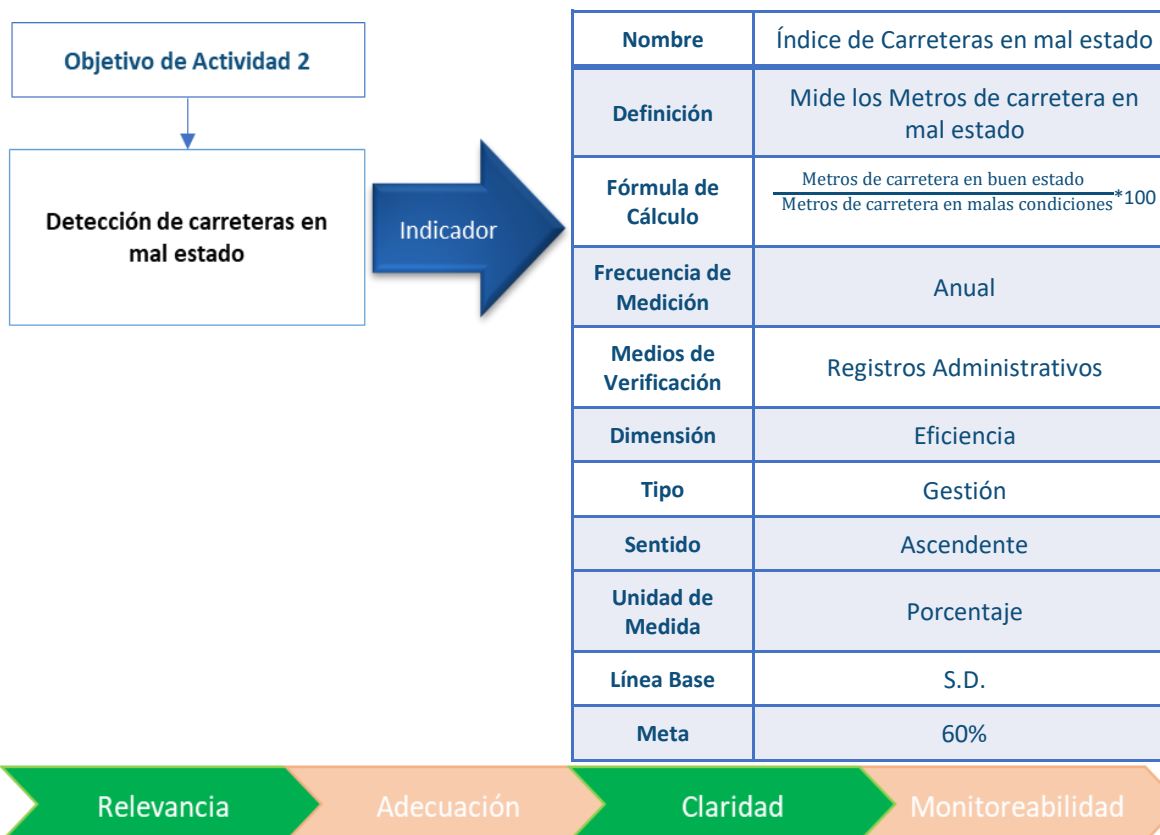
Objetivo de Actividad 2

Detección de carreteras en mal estado

Indicador

| Nombre | Índice de Carreteras en mal estado |
|---|---|
| Definición | Mide los Metros de carretera en mal estado |
| Fórmula de Cálculo | $\frac{\text{Metros de carretera en buen estado}}{\text{Metros de carretera en malas condiciones}}*100$ |
| Frecuencia de Medición | Anual |
| Medios de Verificación | Registros Administrativos |
| Dimensión | Eficiencia |
| Tipo | Gestión |
| Sentido | Ascendente |
| Unidad de Medida | Porcentaje |
| Línea Base | S.D. |
| Meta | 60% |

Relevancia

Adecuación

Claridad

Monitoreabilidad